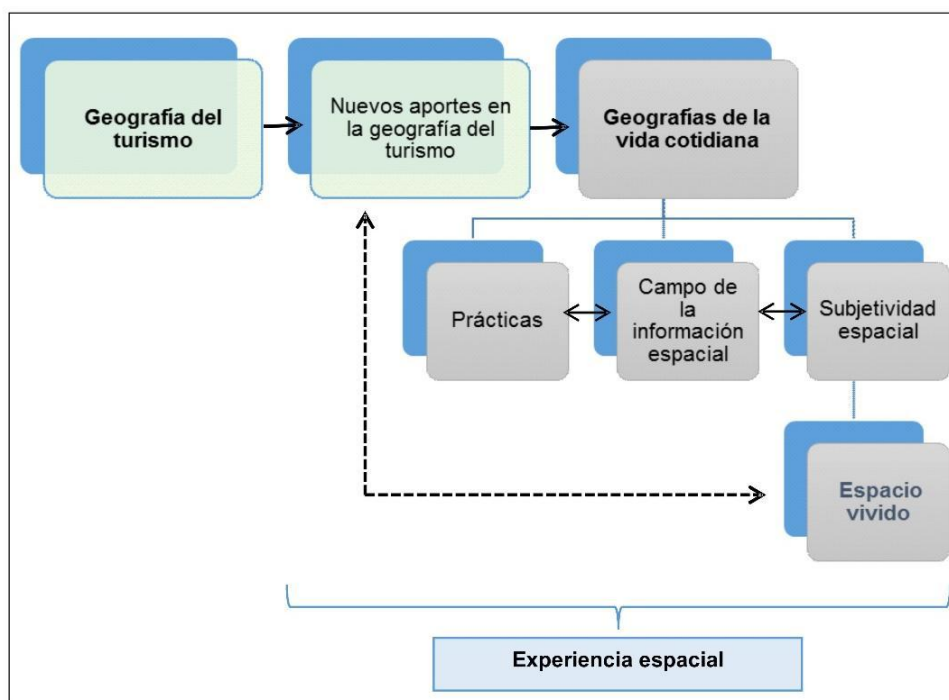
Geografía del turismo

Nuevos aportes en la geografía del turismo

Geografías de la vida cotidiana

Prácticas

Campo de la información espacial

Subjetividad espacial

Espacio vivido

Experiencia espacial